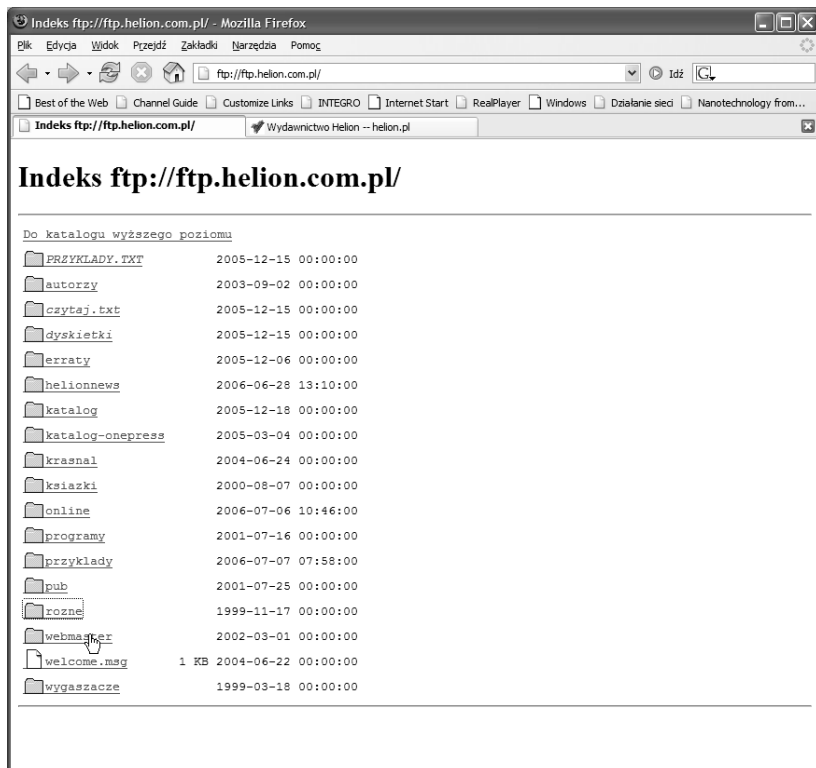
Indeks ftp://ftp.helion.com.pl/ - Mozilla Firefox

Plik Edycja Widok Przejdź Zakładki Narzędzia Pomoc

ftp://ftp.helion.com.pl/

Idź

Best of the Web | Channel Guide | Customize Links | INTEGRO | Internet Start | RealPlayer | Windows | Działanie sieci | Nanotechnology from...

Indeks ftp://ftp.helion.com.pl/ | Wydawnictwo Helion -- helion.pl

# Indeks ftp://ftp.helion.com.pl/

Do katalogu wyższego poziomu

| | | |
|---|---|---|
| PRZYKLADY.TXT | | 2005-12-15 00:00:00 |
| autorzy | | 2003-09-02 00:00:00 |
| czytaj.txt | | 2005-12-15 00:00:00 |
| dyskietki | | 2005-12-15 00:00:00 |
| erraty | | 2005-12-06 00:00:00 |
| helionnews | | 2006-06-28 13:10:00 |
| katalog | | 2005-12-18 00:00:00 |
| katalog-onepress | | 2005-03-04 00:00:00 |
| krasnal | | 2004-06-24 00:00:00 |
| ksiazki | | 2000-08-07 00:00:00 |
| online | | 2006-07-06 10:46:00 |
| programy | | 2001-07-16 00:00:00 |
| przyklady | | 2006-07-07 07:58:00 |
| pub | | 2001-07-25 00:00:00 |
| rozne | | 1999-11-17 00:00:00 |
| webmaster | | 2002-03-01 00:00:00 |
| welcome.msg | 1 KB | 2004-06-22 00:00:00 |
| wygaszacze | | 1999-03-18 00:00:00 |